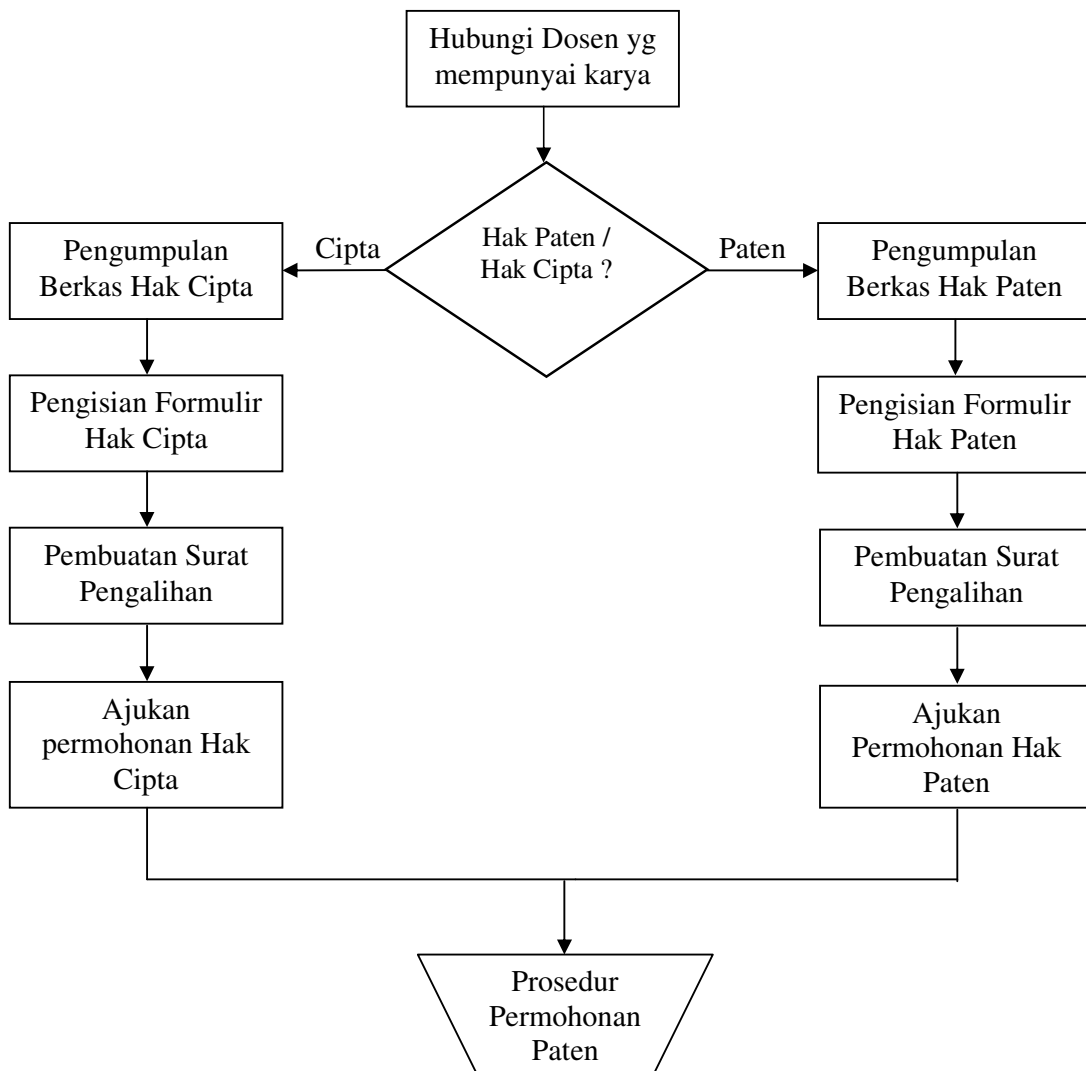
Hubungi Dosen yg mempunyai karya

Hak Paten / Hak Cipta ?

Cipta

Paten

Pengumpulan Berkas Hak Cipta

Pengisian Formulir Hak Cipta

Pembuatan Surat Pengalihan

Ajukan permohonan Hak Cipta

Pengumpulan Berkas Hak Paten

Pengisian Formulir Hak Paten

Pembuatan Surat Pengalihan

Ajukan Permohonan Hak Paten

Prosedur Permohonan Paten